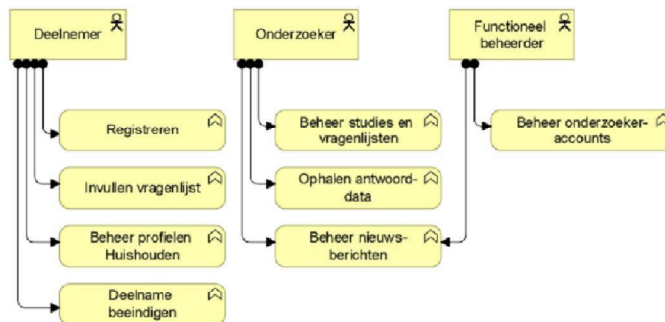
Deelnemer

Onderzoeker

Functioneel beheerder

Registreren

Invullen vragenlijst

Beheer profielen Huishouden

Deelname beeindigen

Beheer studies en vragenlijsten

Ophalen antwoorddata

Beheer nieuwsberichten

Beheer onderzoekeraccounts